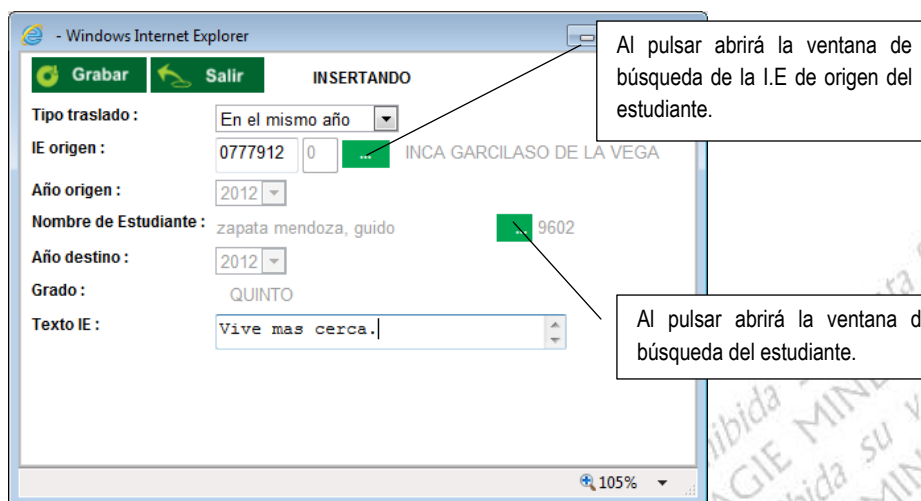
- Windows Internet Explorer

Grabar Salir INSERTANDO

Al pulsar abrirá la ventana de búsqueda de la I.E de origen del estudiante.

Tipo traslado : En el mismo año

IE origen : 0777912 0 ... INCA GARCILASO DE LA VEGA

Año origen : 2012

Nombre de Estudiante : zapata mendoza, guido ... 9602

Año destino : 2012

Grado : QUINTO

Texto IE : Vive mas cerca.

Al pulsar abrirá la ventana d búsqueda del estudiante.

105%

ibida su
GIE MIN
ibida
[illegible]ra